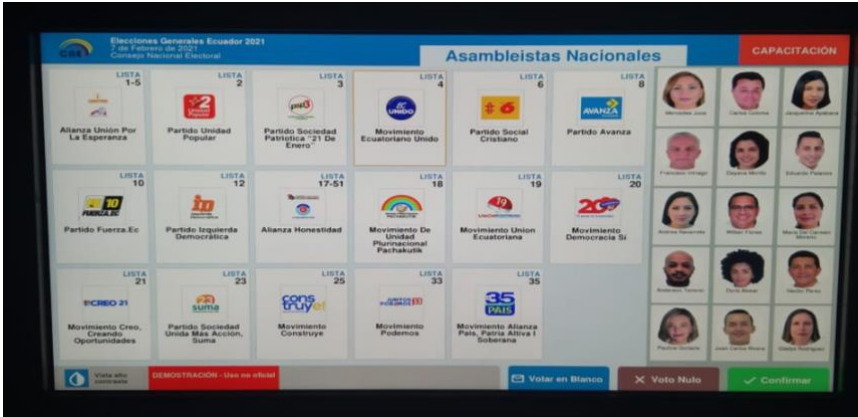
CNE

Elecciones Generales Ecuador 2021
7 de Febrero de 2021
Consejo Nacional Electoral

Asambleístas Nacionales

CAPACITACIÓN

LISTA 1-5
Alianza Unión Por La Esperanza

LISTA 2
Partido Unidad Popular

LISTA 3
Partido Sociedad Patriótica "21 De Enero"

LISTA 4
Movimiento Ecuatoriano Unido

LISTA 6
Partido Social Cristiano

LISTA 8
Partido Avanza

LISTA 10
Partido Fuerza.Ec

LISTA 12
Partido Izquierda Democrática

LISTA 17-51
Alianza Honestidad

LISTA 18
Movimiento De Unidad Plurinacional Pachakutik

LISTA 19
Movimiento Union Ecuatoriana

LISTA 20
Movimiento Democracia Sí

LISTA 21
Movimiento Creo, Creando Oportunidades

LISTA 23
Partido Sociedad Unida Más Acción, Suma

LISTA 25
Movimiento Construye

LISTA 33
Movimiento Podemos

LISTA 35
Movimiento Alianza País, Patria Altiva I Soberana

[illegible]

Vista alto contraste

DEMOSTRACIÓN - Uso no oficial

Votar en Blanco

Voto Nulo

Confirmar